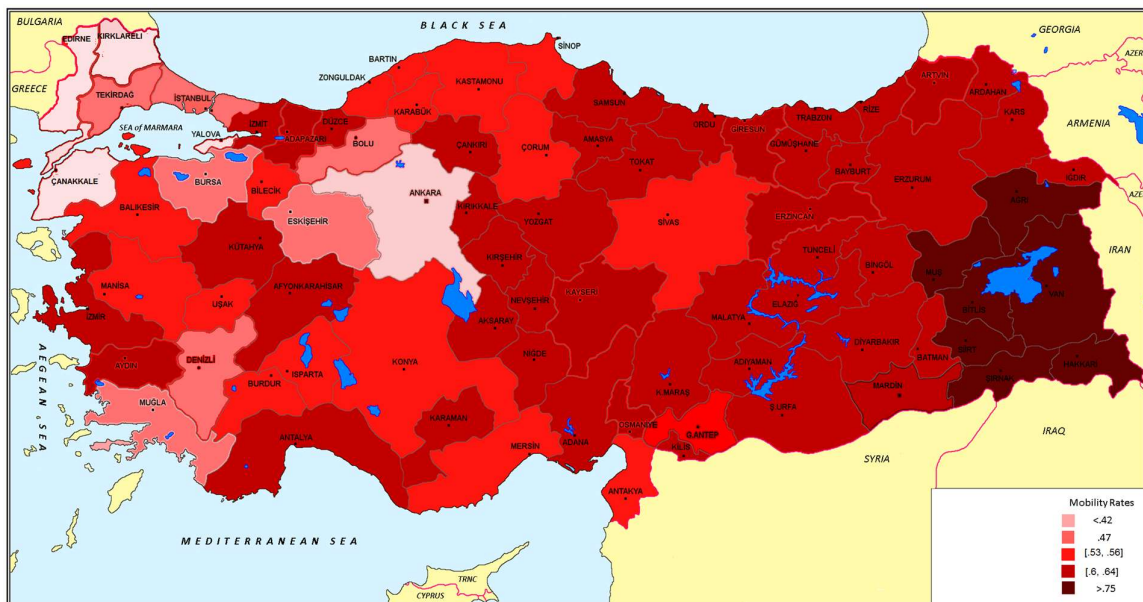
BULGARIA
BLACK SEA
GEORGIA
EDIRNE
KIRKLARELİ
GREECE
TEKİRDAĞ
İSTANBUL
SEA of MARMARA
YALOVA
ÇANAKKALE
BARTIN
ZONGULDAK
SİNOP
KASTAMONU
KARABÜK
DÜZCE
İZMİT
ADAPAZARI
BOLU
ÇANKIRI
ÇORUM
SAMSUN
ORDU
AMASYA
TOKAT
GİRESUN
TRABZON
RİZE
ARTVİN
ARDAHAN
KARS
GÜMÜŞHANE
BAYBURT
ERZURUM
IĞDIR
AĞRI
ARMENIA
AZER
IRAN
BURSA
BİLECİK
ESKİŞEHİR
ANKARA
KIRIKKALE
YOZGAT
SİVAS
ERZİNCAN
TUNCELİ
BİNGÖL
MUŞ
VAN
BİTLİS
BALIKESİR
KÜTAHYA
MANİSA
UŞAK
AFYONKARAHİSAR
KIRŞEHİR
NEVŞEHİR
KAYSERİ
MALATYA
ELAZIĞ
DİYARBAKIR
BATMAN
SİİRT
ŞIRNAK
HAKKARİ
İZMİR
AKSARAY
AEGEAN SEA
DENİZLİ
AYDIN
BURDUR
ISPARTA
KONYA
NİĞDE
ADIYAMAN
MARDİN
MUĞLA
K.MARAŞ
ŞURFA
OSMANİYE
G.ANTEP
KİLİS
ADANA
MERSİN
KARAMAN
ANTALYA
ANTAKYA
SYRIA
IRAQ
MEDITERRANEAN SEA
TRNC
CYPRUS
Mobility Rates
<.42
.47
[.53, .56]
[.6, .64]
>.75